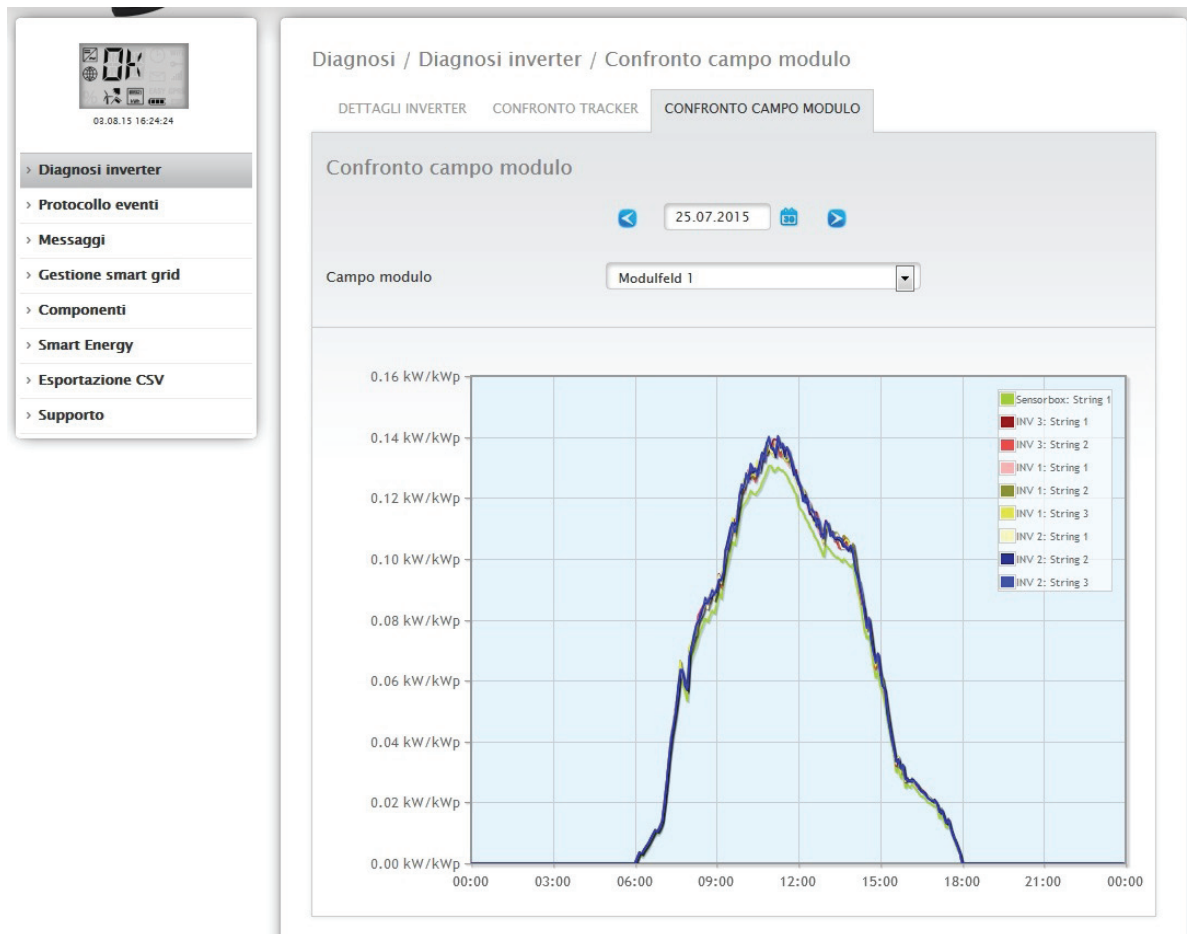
OK

03.08.15 16:24:24

› Diagnosi inverter
› Protocollo eventi
› Messaggi
› Gestione smart grid
› Componenti
› Smart Energy
› Esportazione CSV
› Supporto

Diagnosi / Diagnosi inverter / Confronto campo modulo

DETTAGLI INVERTER | CONFRONTO TRACKER | CONFRONTO CAMPO MODULO

Confronto campo modulo

25.07.2015

Campo modulo | Modulfeld 1

0.16 kW/kWp
0.14 kW/kWp
0.12 kW/kWp
0.10 kW/kWp
0.08 kW/kWp
0.06 kW/kWp
0.04 kW/kWp
0.02 kW/kWp
0.00 kW/kWp

00:00 03:00 06:00 09:00 12:00 15:00 18:00 21:00 00:00

Sensorbox: String 1
INV 3: String 1
INV 3: String 2
INV 1: String 1
INV 1: String 2
INV 1: String 3
INV 2: String 1
INV 2: String 2
INV 2: String 3